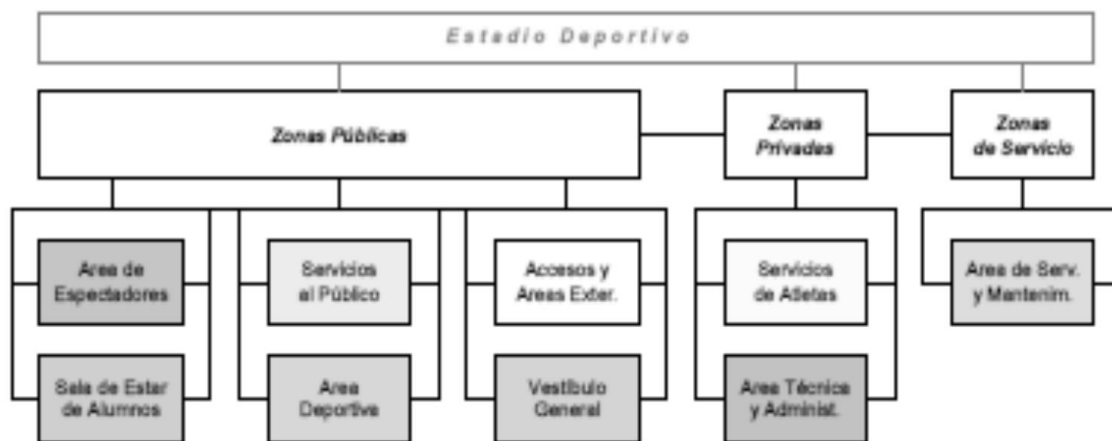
Estadio Deportivo

Zonas Públicas

Zonas Privadas

Zonas de Servicio

Area de Espectadores

Sala de Estar de Alumnos

Servicios al Público

Area Deportiva

Accesos y Areas Exter.

Vestíbulo General

Servicios de Atletas

Area Técnica y Administ.

Area de Serv. y Mantenim.